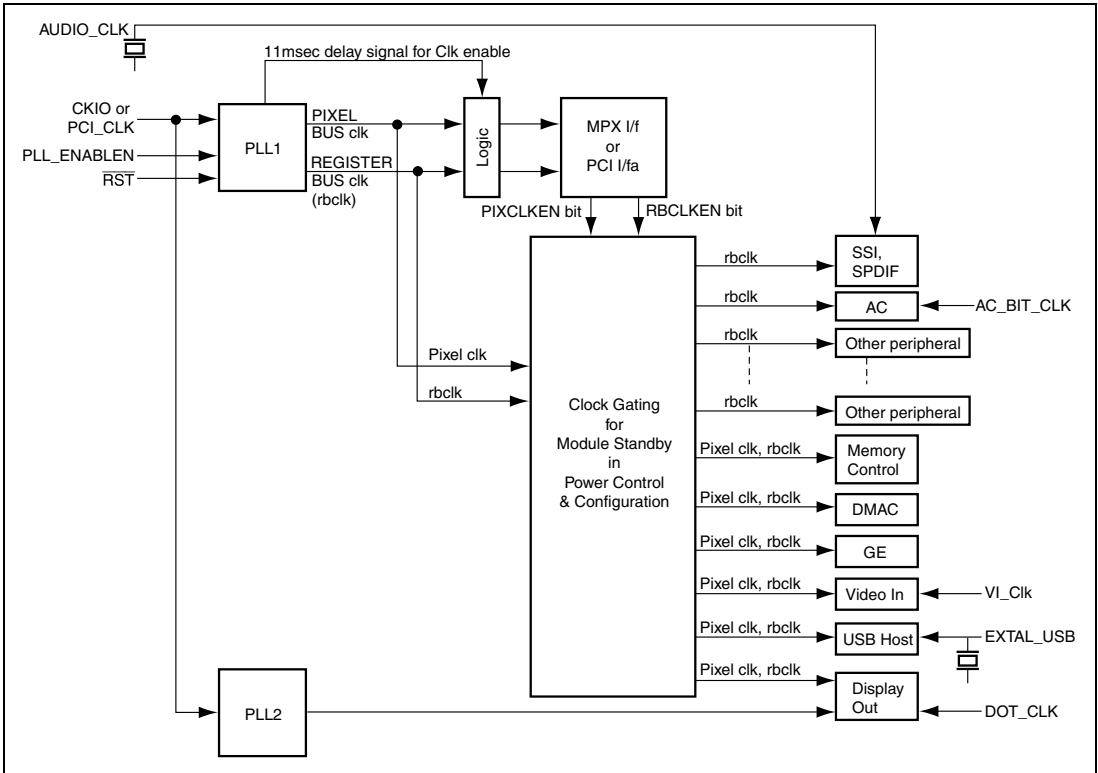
AUDIO_CLK

11msec delay signal for Clk enable

CKIO or PCI_CLK

PLL_ENABLEN

$\overline{RST}$

PLL1

PIXEL BUS clk

REGISTER BUS clk (rbclk)

Logic

MPX I/f or PCI I/fa

PIXCLKEN bit

RBCLKEN bit

rbclk

SSI, SPDIF

rbclk

AC

AC_BIT_CLK

rbclk

Other peripheral

Pixel clk

rbclk

Clock Gating for Module Standby in Power Control & Configuration

rbclk

Other peripheral

Pixel clk, rbclk

Memory Control

Pixel clk, rbclk

DMAC

Pixel clk, rbclk

GE

Pixel clk, rbclk

Video In

VI_Clk

Pixel clk, rbclk

USB Host

EXTAL_USB

Pixel clk, rbclk

PLL2

Display Out

DOT_CLK